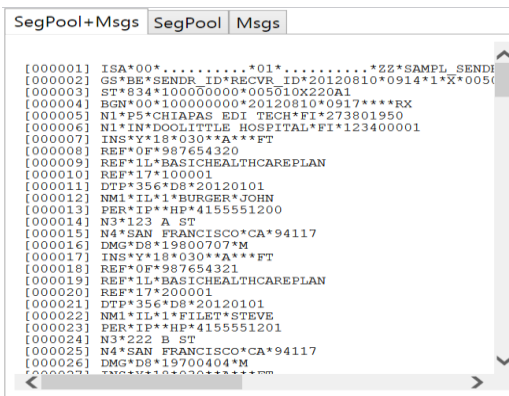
SegPool+Msgs SegPool Msgs

[000001] ISA*00*..........*01*..........*ZZ*SAMPL_SENDE
[000002] GS*BE*SENDR_ID*RECVR_ID*20120810*0914*1*X*0050
[000003] ST*834*100000000*005010X220A1
[000004] BGN*00*100000000*20120810*0917****RX
[000005] N1*P5*CHIAPAS EDI TECH*FI*273801950
[000006] N1*IN*DOOLITTLE HOSPITAL*FI*123400001
[000007] INS*Y*18*030**A***FT
[000008] REF*0F*987654320
[000009] REF*1L*BASICHEALTHCAREPLAN
[000010] REF*17*100001
[000011] DTP*356*D8*20120101
[000012] NM1*IL*1*BURGER*JOHN
[000013] PER*IP**HP*4155551200
[000014] N3*123 A ST
[000015] N4*SAN FRANCISCO*CA*94117
[000016] DMG*D8*19800707*M
[000017] INS*Y*18*030**A***FT
[000018] REF*0F*987654321
[000019] REF*1L*BASICHEALTHCAREPLAN
[000020] REF*17*200001
[000021] DTP*356*D8*20120101
[000022] NM1*IL*1*FILET*STEVE
[000023] PER*IP**HP*4155551201
[000024] N3*222 B ST
[000025] N4*SAN FRANCISCO*CA*94117
[000026] DMG*D8*19700404*M
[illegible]